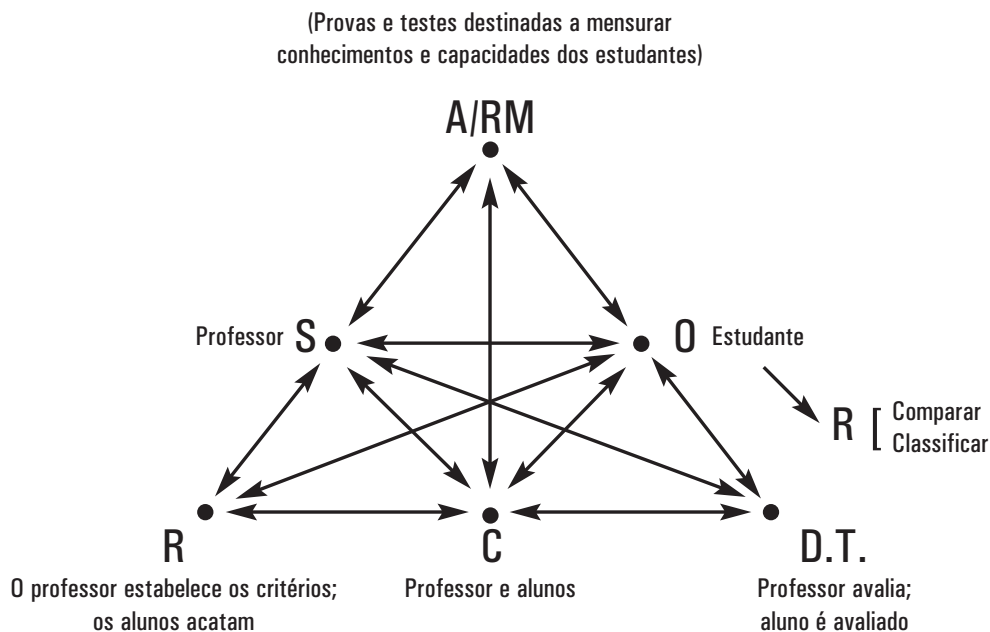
(Provas e testes destinadas a mensurar conhecimentos e capacidades dos estudantes)

A/RM

Professor S

O Estudante

R [ Comparar Classificar

R
O professor estabelece os critérios; os alunos acatam

C
Professor e alunos

D.T.
Professor avalia; aluno é avaliado